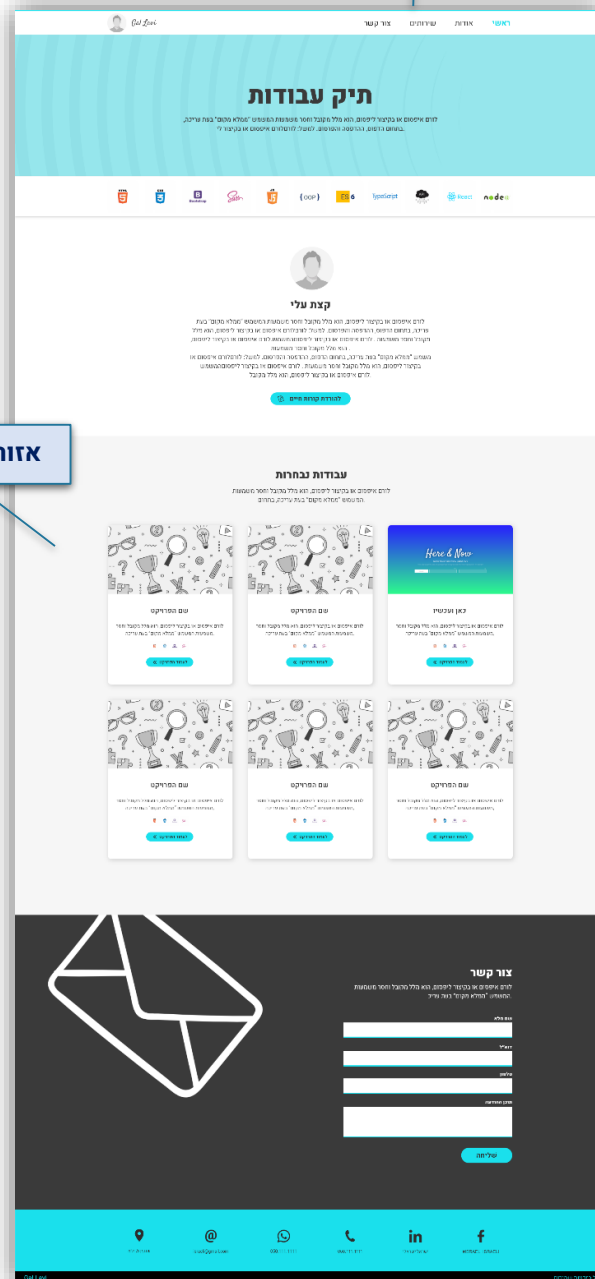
Gal Levi

ראשי אודות שירותים צור קשר

תיק עבודות

לורם איפסום או בקיצור ליפסום, הוא מלל מקובל וחסר משמעות המשמש "ממלא מקום" בעת עריכה, בתחום הדפוס, ההדפסה והפרסום. לשעל: לורסלורם איפסום או בקיצור לי

OOP ES6 TypeScript React node

קצת עלי

לורם איפסום או בקיצור ליפסום, הוא מלל מקובל וחסר משמעות המשמש "ממלא מקום" בעת עריכה, בתחום הדפוס, ההדפסה והפרסום. לשעל לורם איפסום או בקיצור ליפסום, הוא מלל מקובל וחסר משמעות. לורם איפסום או בקיצור ליפסום, הוא מלל מקובל וחסר משמעות. לורם איפסום או בקיצור ליפסום, הוא מלל מקובל וחסר משמעות המשמש "ממלא מקום" בעת עריכה, בתחום הדפוס, ההדפסה והפרסום. לשעל: לורסלורם איפסום או בקיצור ליפסום, הוא מלל מקובל וחסר משמעות. לורם איפסום או בקיצור ליפסום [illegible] לורם איפסום או בקיצור ליפסום, הוא מלל מקובל

להורדת קורות חיים

אזו

עבודות נבחרות

לורם איפסום או בקיצור ליפסום, הוא מלל מקובל וחסר משמעות המשמש "ממלא מקום" בעת עריכה, בתחום

Here & Now

כאן ועכשיו
לורם איפסום או בקיצור ליפסום, הוא מלל מקובל וחסר משמעות המשמש "ממלא מקום" בעת עריכה.
לצפייה בפרויקט

שם הפרויקט
לורם איפסום או בקיצור ליפסום, הוא מלל מקובל וחסר משמעות המשמש "ממלא מקום" בעת עריכה.
לצפייה בפרויקט

שם הפרויקט
לורם איפסום או בקיצור ליפסום, הוא מלל מקובל וחסר משמעות המשמש "ממלא מקום" בעת עריכה.
לצפייה בפרויקט

שם הפרויקט
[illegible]
לצפייה בפרויקט

שם הפרויקט
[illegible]
לצפייה בפרויקט

שם הפרויקט
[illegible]
לצפייה בפרויקט

צור קשר
לורם איפסום או בקיצור ליפסום, הוא מלל מקובל וחסר משמעות המשמש "ממלא מקום" בעת עריכה.

שם מלא
דוא"ל
טלפון
תוכן ההודעה

שליחה

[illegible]